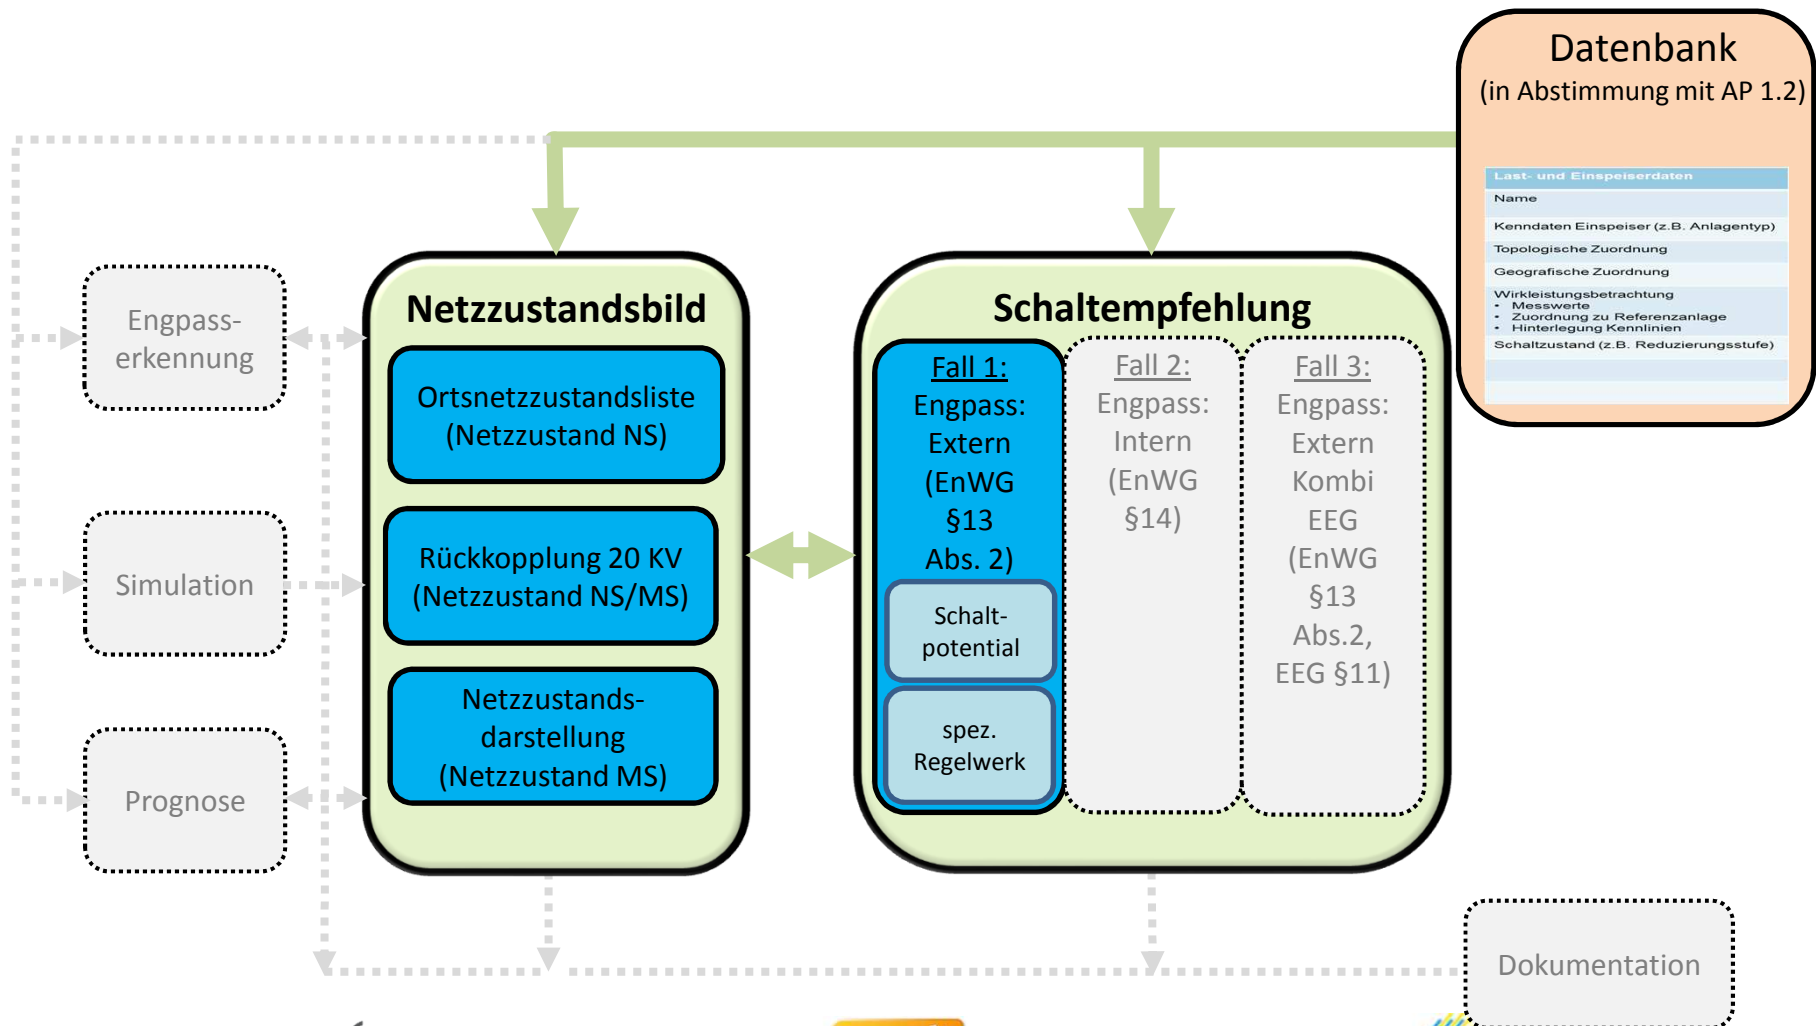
Datenbank
(in Abstimmung mit AP 1.2)

Last- und Einspeiserdaten
Name
Kenndaten Einspeiser (z.B. Anlagentyp)
Topologische Zuordnung
Geografische Zuordnung
Wirkleistungsbetrachtung
• Messwerte
• Zuordnung zu Referenzanlage
• Hinterlegung Kennlinien
Schaltzustand (z.B. Reduzierungsstufe)

Engpass-erkennung

Simulation

Prognose

Netzzustandsbild

Ortsnetzzustandsliste (Netzzustand NS)

Rückkopplung 20 KV (Netzzustand NS/MS)

Netzzustands-darstellung (Netzzustand MS)

Schaltempfehlung

Fall 1: Engpass: Extern (EnWG §13 Abs. 2)

Schalt-potential

spez. Regelwerk

Fall 2: Engpass: Intern (EnWG §14)

Fall 3: Engpass: Extern Kombi EEG (EnWG §13 Abs.2, EEG §11)

Dokumentation